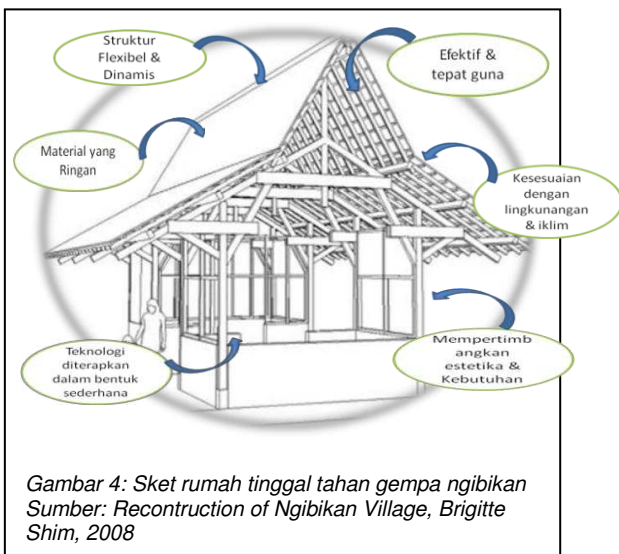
Struktur Flexibel & Dinamis

Efektif & tepat guna

Material yang Ringan

Kesesuaian dengan lingkunangan & iklim

Teknologi diterapkan dalam bentuk sederhana

Mempertimb angkan estetika & Kebutuhan

Gambar 4: Sket rumah tinggal tahan gempa ngibikan
Sumber: Recontruction of Ngibikan Village, Brigitte Shim, 2008